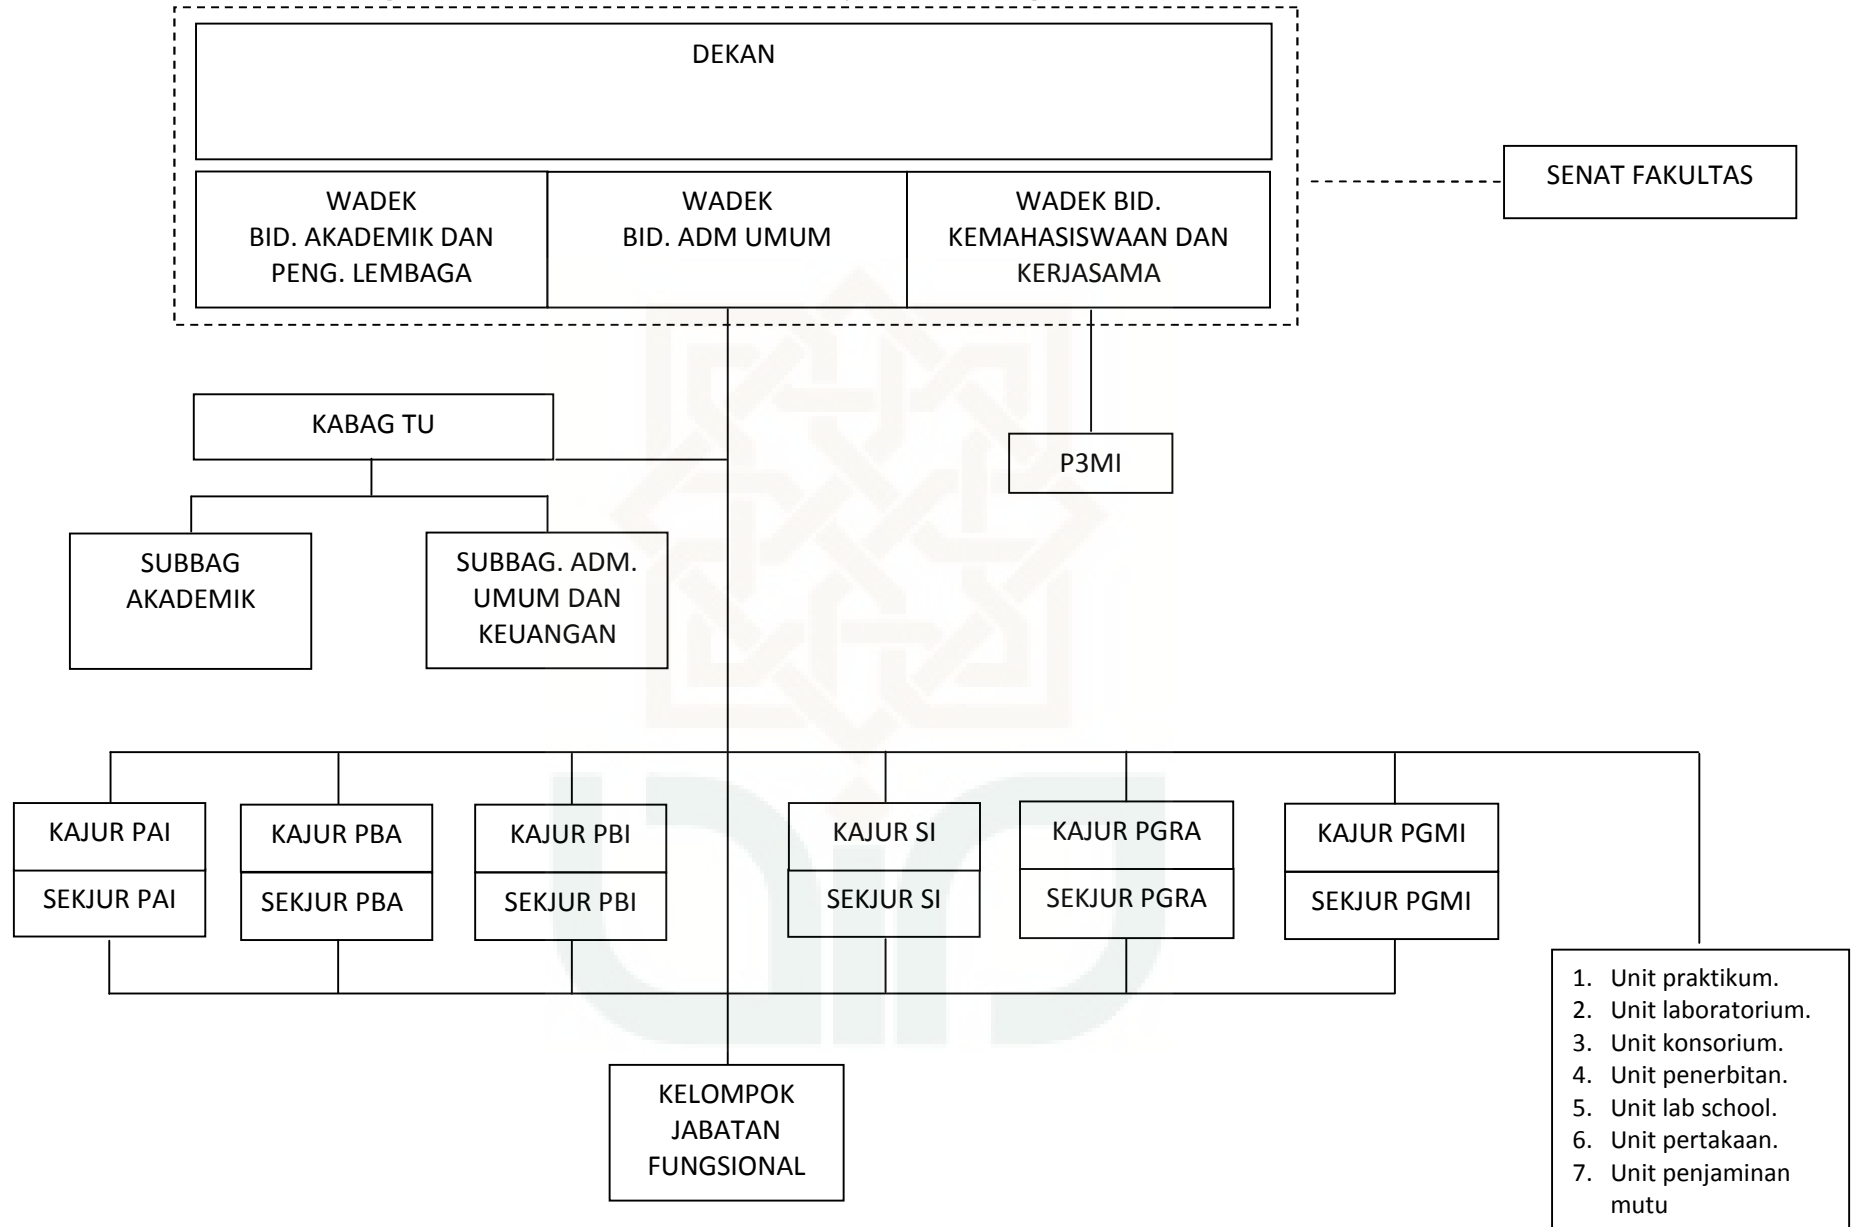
DEKAN

WADEK BID. AKADEMIK DAN PENG. LEMBAGA

WADEK BID. ADM UMUM

WADEK BID. KEMAHASISWAAN DAN KERJASAMA

SENAT FAKULTAS

KABAG TU

P3MI

SUBBAG AKADEMIK

SUBBAG. ADM. UMUM DAN KEUANGAN

KAJUR PAI
SEKJUR PAI

KAJUR PBA
SEKJUR PBA

KAJUR PBI
SEKJUR PBI

KAJUR SI
SEKJUR SI

KAJUR PGRA
SEKJUR PGRA

KAJUR PGMI
SEKJUR PGMI

1. Unit praktikum.
2. Unit laboratorium.
3. Unit konsorium.
4. Unit penerbitan.
5. Unit lab school.
6. Unit pertakaan.
7. Unit penjaminan mutu

KELOMPOK JABATAN FUNGSIONAL